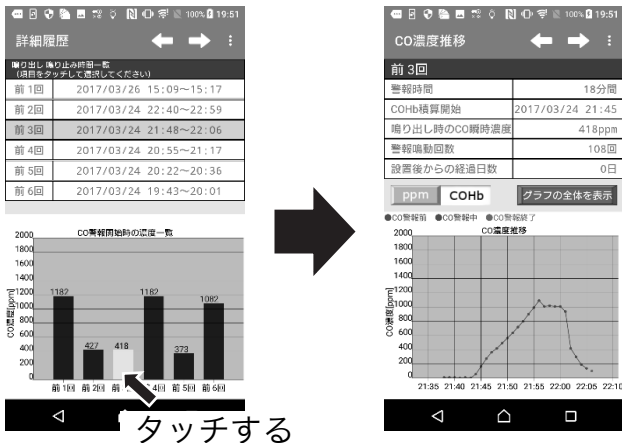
100% 19:51

詳細履歴

鳴り出し 鳴り止み時間一覧
(項目をタッチして選択してください)

| 前 1回 | 2017/03/26 15:09～15:17 |
|---|---|
| 前 2回 | 2017/03/24 22:40～22:59 |
| 前 3回 | 2017/03/24 21:48～22:06 |
| 前 4回 | 2017/03/24 20:55～21:17 |
| 前 5回 | 2017/03/24 20:22～20:36 |
| 前 6回 | 2017/03/24 19:43～20:01 |

CO警報開始時の濃度一覧

2000
1800
1600
1400
1200
1000
800
600
400
200
0

CO濃度[ppm]

1182
427
418
1182
373
1082

前 1回 前 2回 前 前 4回 前 5回 前 6回

タッチする

100% 19:51

CO濃度推移

前 3回

| 警報時間 | 18分間 |
|---|---|
| COHb積算開始 | 2017/03/24 21:45 |
| 鳴り出し時のCO瞬時濃度 | 418ppm |
| 警報鳴動回数 | 108回 |
| 設置後からの経過日数 | 0日 |

ppm COHb グラフの全体を表示

●CO警報前 ●CO警報中 ●CO警報終了

CO濃度推移

2000
1800
1600
1400
1200
1000
800
600
400
200
0

CO濃度[ppm]

21:35 21:40 21:45 21:50 21:55 22:00 22:05 22:10